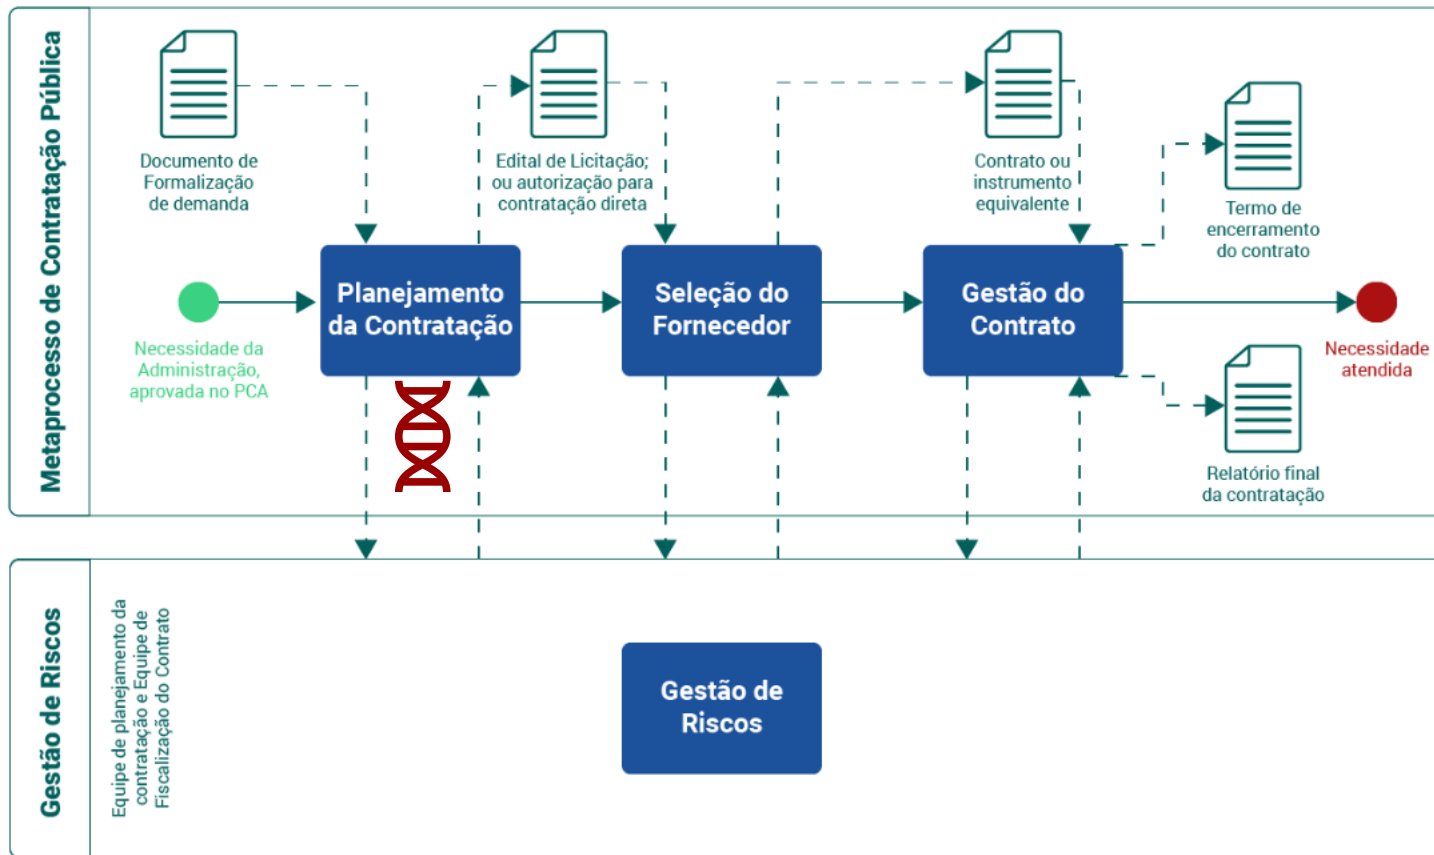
Metaprocesso de Contratação Pública

Documento de Formalização de demanda

Edital de Licitação; ou autorização para contratação direta

Contrato ou instrumento equivalente

Termo de encerramento do contrato

Necessidade da Administração, aprovada no PCA

Planejamento da Contratação

Seleção do Fornecedor

Gestão do Contrato

Necessidade atendida

Relatório final da contratação

Gestão de Riscos

Equipe de planejamento da contratação e Equipe de Fiscalização do Contrato

Gestão de Riscos